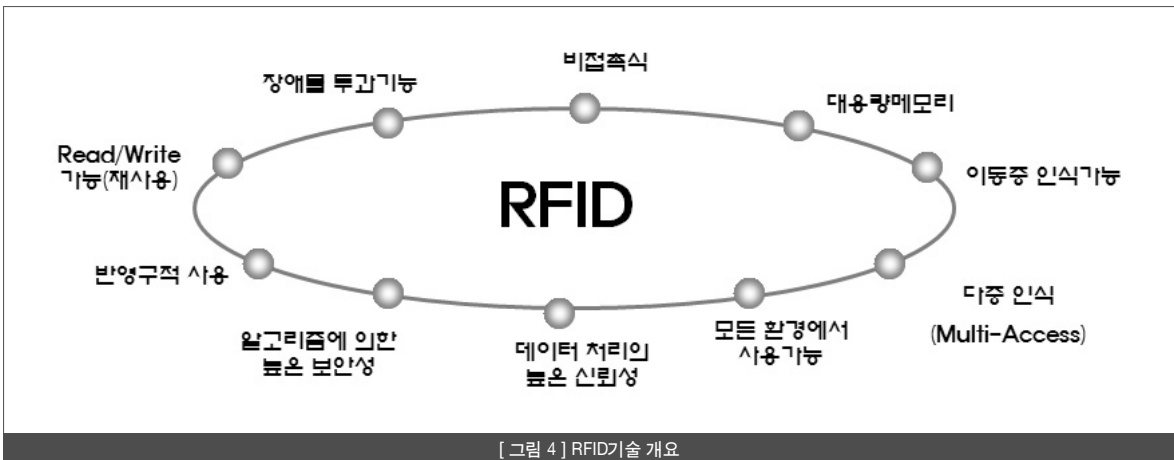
RFID

비접촉식

장애물 투과가능

대용량메모리

Read/Write
가능(재사용)

이동중 인식가능

반영구적 사용

다중 인식
(Multi-Access)

알고리즘에 의한
높은 보안성

데이터 처리의
높은 신뢰성

모든 환경에서
사용가능

[ 그림 4 ] RFID기술 개요